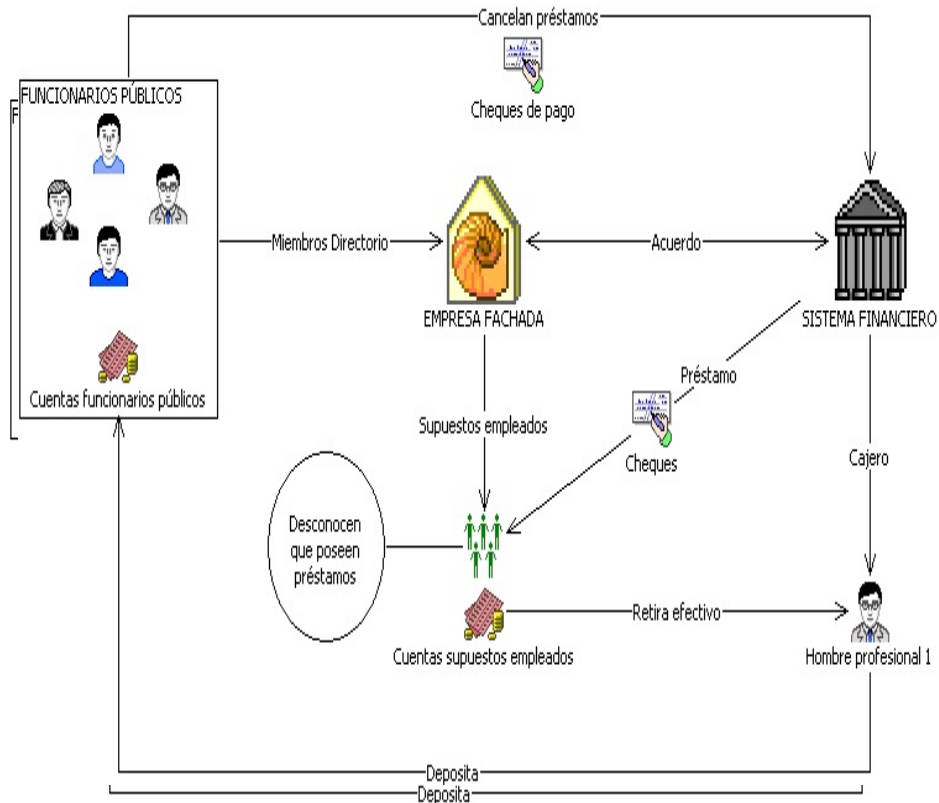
Cancelan préstamos

Cheques de pago

FUNCIONARIOS PÚBLICOS

F

Cuentas funcionarios públicos

Miembros Directorio

EMPRESA FACHADA

Acuerdo

SISTEMA FINANCIERO

Préstamo

Supuestos empleados

Cheques

Cajero

Desconocen que poseen préstamos

Cuentas supuestos empleados

Retira efectivo

Hombre profesional 1

Deposita

Deposita